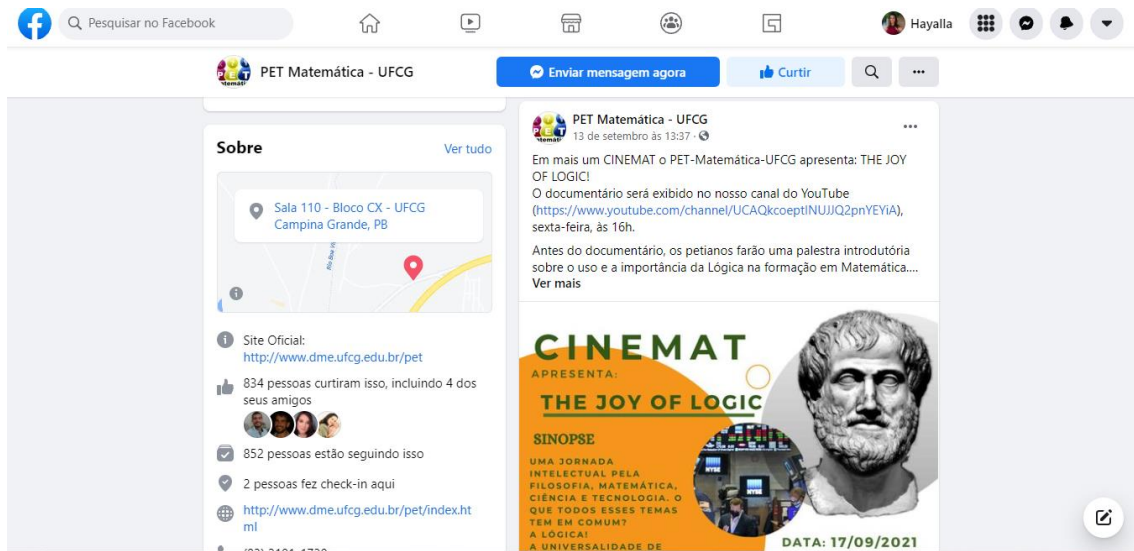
Pesquisar no Facebook

Hayalla

PET Matemática - UFCG

Enviar mensagem agora

Curtir

...

Sobre

Ver tudo

Sala 110 - Bloco CX - UFCG
Campina Grande, PB

Rio Bra

Site Oficial:
http://www.dme.ufcg.edu.br/pet

834 pessoas curtiram isso, incluindo 4 dos seus amigos

852 pessoas estão seguindo isso

2 pessoas fez check-in aqui

http://www.dme.ufcg.edu.br/pet/index.html

PET Matemática - UFCG
13 de setembro às 13:37 ·

...

Em mais um CINEMAT o PET-Matemática-UFCG apresenta: THE JOY OF LOGIC!
O documentário será exibido no nosso canal do YouTube (https://www.youtube.com/channel/UCAQkcoeptlNUJJQ2pnYEYiA), sexta-feira, às 16h.

Antes do documentário, os petianos farão uma palestra introdutória sobre o uso e a importância da Lógica na formação em Matemática....
Ver mais

CINEMAT
APRESENTA:
THE JOY OF LOGIC
SINOPSE
UMA JORNADA INTELECTUAL PELA FILOSOFIA, MATEMÁTICA, CIÊNCIA E TECNOLOGIA. O QUE TODOS ESSES TEMAS TEM EM COMUM?
A LÓGICA!
A UNIVERSALIDADE DE
DATA: 17/09/2021